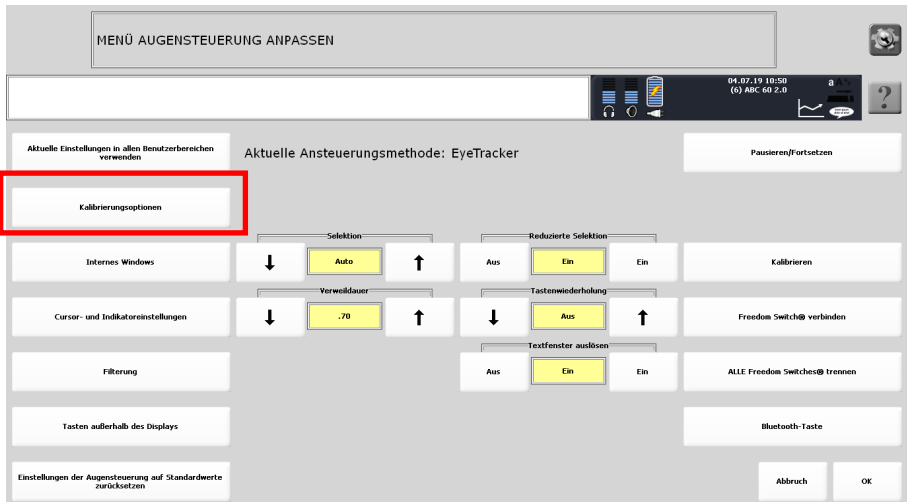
MENÜ AUGENSTEUERUNG ANPASSEN

04.07.19 10:50
(6) ABC 60 2.0

a

?

Aktuelle Einstellungen in allen Benutzerbereichen verwenden

Aktuelle Ansteuerungsmethode: EyeTracker

Pausieren/Fortsetzen

Kalibrierungsoptionen

Selektion

Reduzierte Selektion

Internes Windows

↓ Auto ↑

Aus Ein Ein

Kalibrieren

Verweildauer

Tastenwiederholung

Cursor- und Indikatoreinstellungen

↓ .70 ↑

↓ Aus ↑

Freedom Switch® verbinden

Textfenster auslösen

Filterung

Aus Ein Ein

ALLE Freedom Switches® trennen

Tasten außerhalb des Displays

Bluetooth-Taste

Einstellungen der Augensteuerung auf Standardwerte zurücksetzen

Abbruch

OK